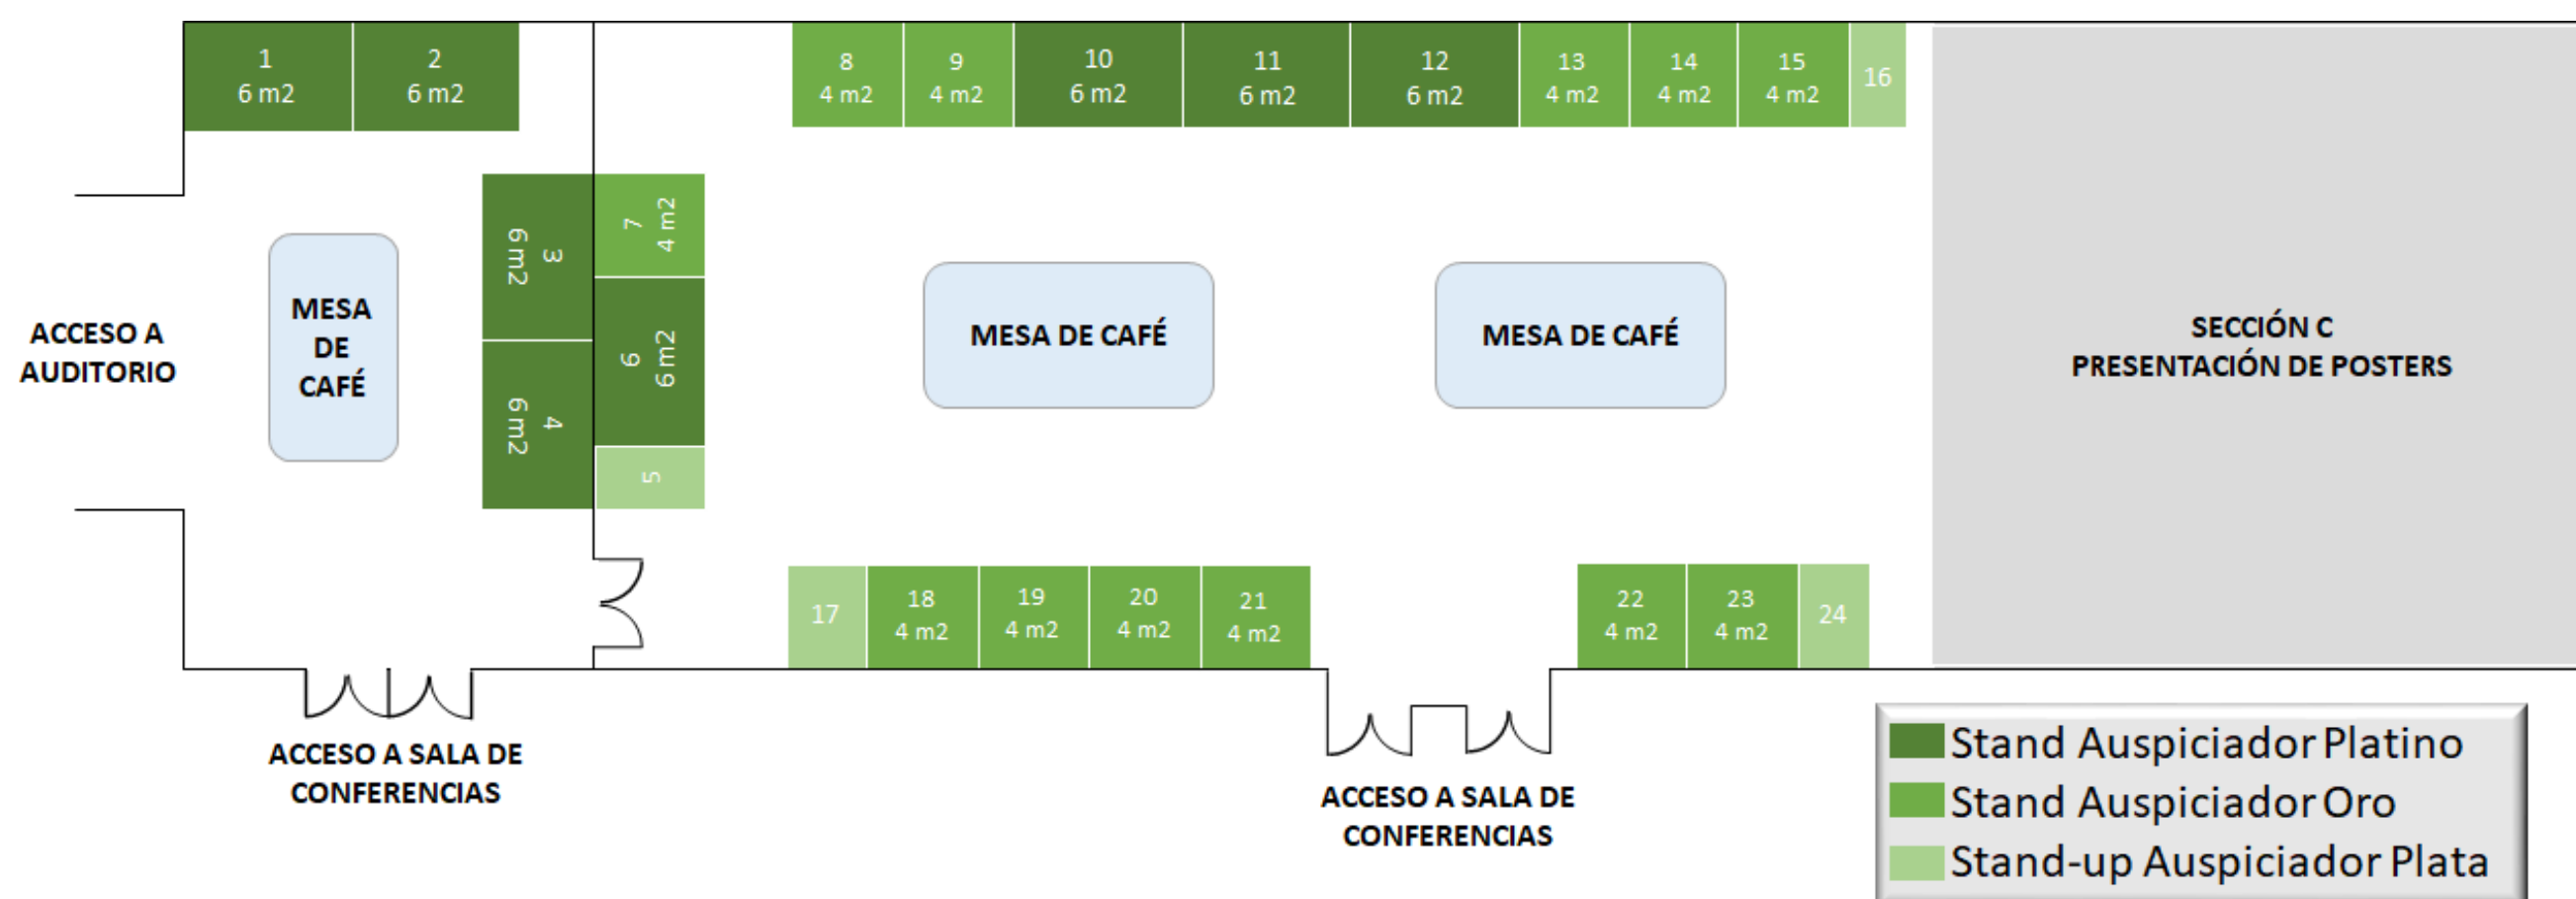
1
6 m2

2
6 m2

8
4 m2

9
4 m2

10
6 m2

11
6 m2

12
6 m2

13
4 m2

14
4 m2

15
4 m2

16

3
6 m2

7
4 m2

ACCESO A AUDITORIO

MESA DE CAFÉ

6
6 m2

MESA DE CAFÉ

MESA DE CAFÉ

SECCIÓN C
PRESENTACIÓN DE POSTERS

4
6 m2

5

17

18
4 m2

19
4 m2

20
4 m2

21
4 m2

22
4 m2

23
4 m2

24

ACCESO A SALA DE CONFERENCIAS

ACCESO A SALA DE CONFERENCIAS

Stand Auspiciador Platino
Stand Auspiciador Oro
Stand-up Auspiciador Plata